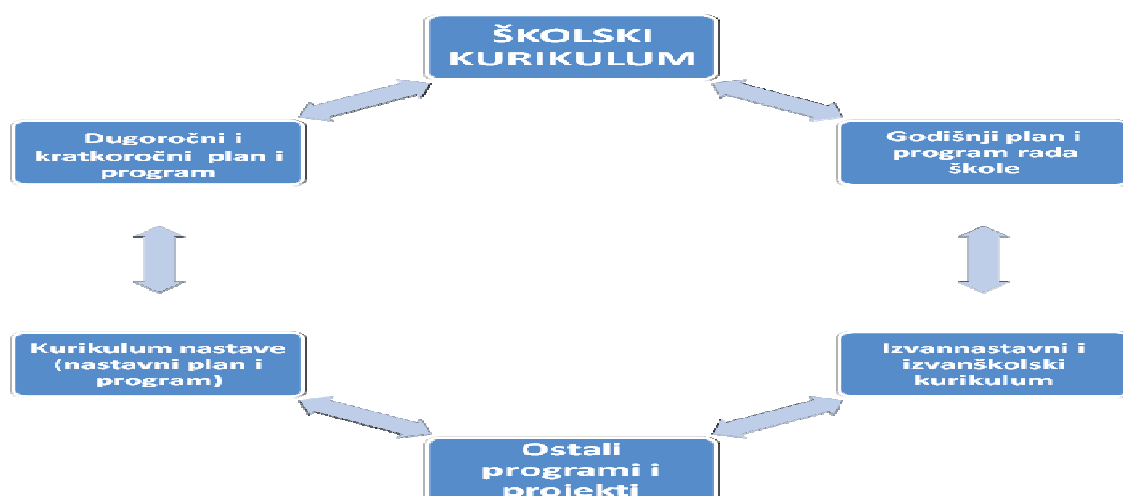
ŠKOLSKI KURIKULUM

Dugoročni i kratkoročni plan i program

Godišnji plan i program rada škole

Kurikulum nastave (nastavni plan i program)

Izvannastavni i izvanškolski kurikulum

Ostali programi i projekti